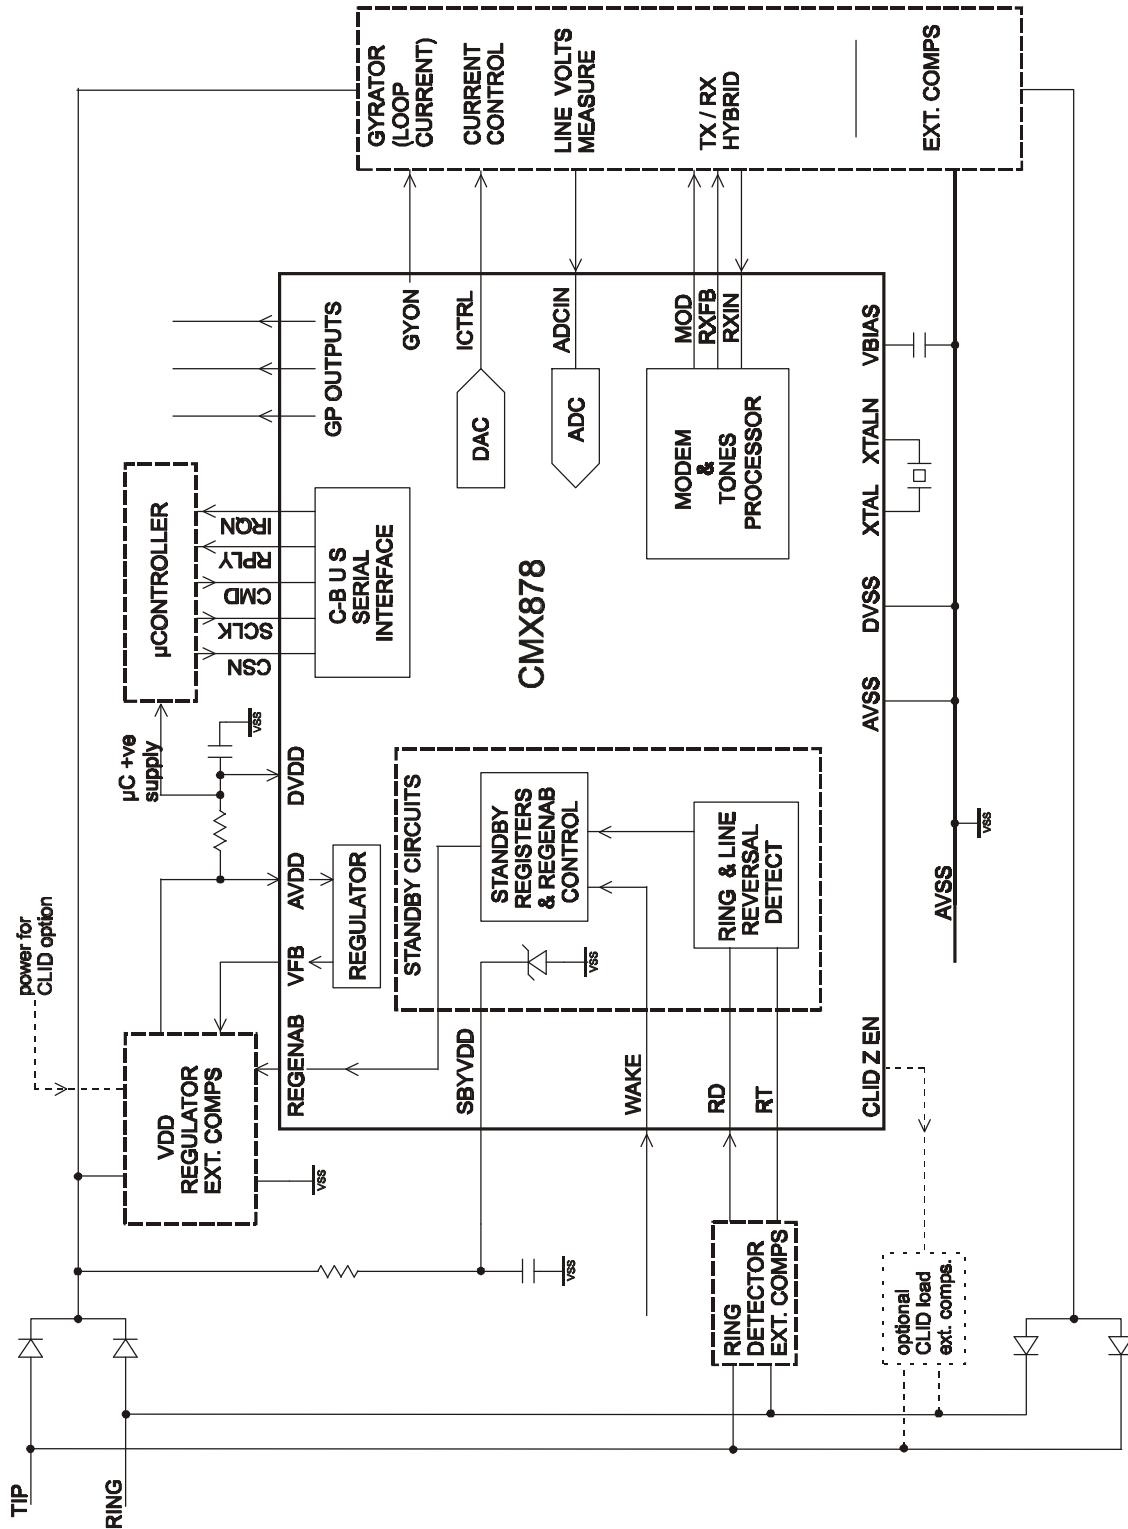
GYRATOR (LOOP CURRENT)
CURRENT CONTROL
LINE VOLTS MEASURE
TX / RX HYBRID
EXT. COMPS

GP OUTPUTS
GYON
ICTRL
ADCIN
MOD
RXFB
RXIN
VBIAS
DAC
ADC
MODEM & TONES PROCESSOR
XTALN
XTAL
µCONTROLLER
IRQN
RPLY
CMD
SCLK
CSN
C-B U S SERIAL INTERFACE
CMX878
DVSS
AVSS
µC +ve supply
VSS
DVDD
STANDBY CIRCUITS
STANDBY REGISTERS & REGENAB CONTROL
RING & LINE REVERSAL DETECT
VSS
AVSS
power for CLID option
AVDD
REGULATOR
VFB
VSS
REGENAB
SBYVDD
WAKE
RD
RT
CLID Z EN
VDD REGULATOR EXT. COMPS
VSS
VSS
RING DETECTOR EXT. COMPS
optional CLID load ext. comps.
TIP
RING